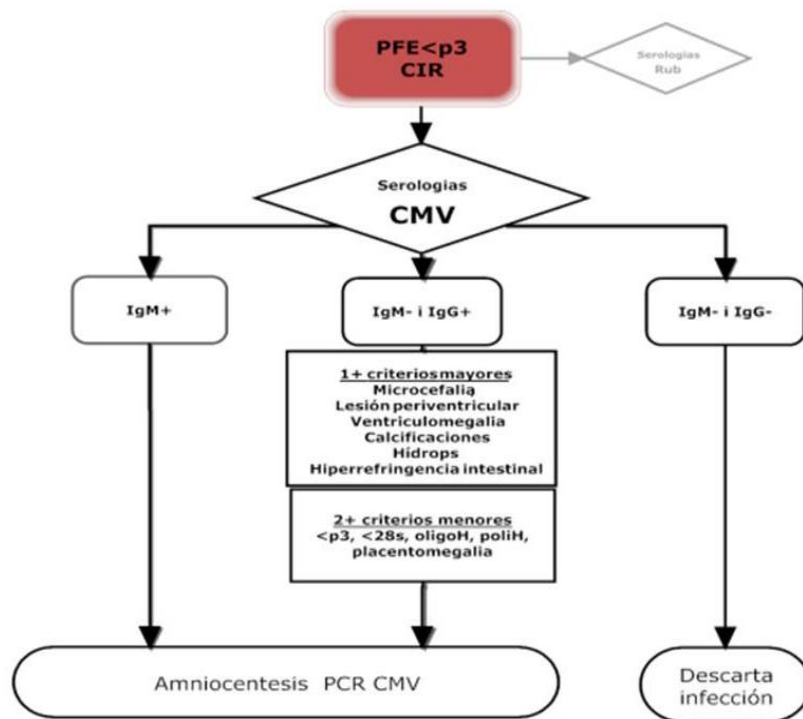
PFE<p3
CIR

Serologias
Rub

Serologias
CMV

IgM+

IgM- i IgG+

IgM- i IgG-

1+ criteriosmayores
Microcefalia
Lesión periventricular
Ventriculomegalia
Calcificaciones
Hidrops
Hiperrefringencia intestinal

2+ criterios menores
<p3, <28s, oligoH, poliH,
placentomegalia

Amniocentesis PCR CMV

Descarta
infección